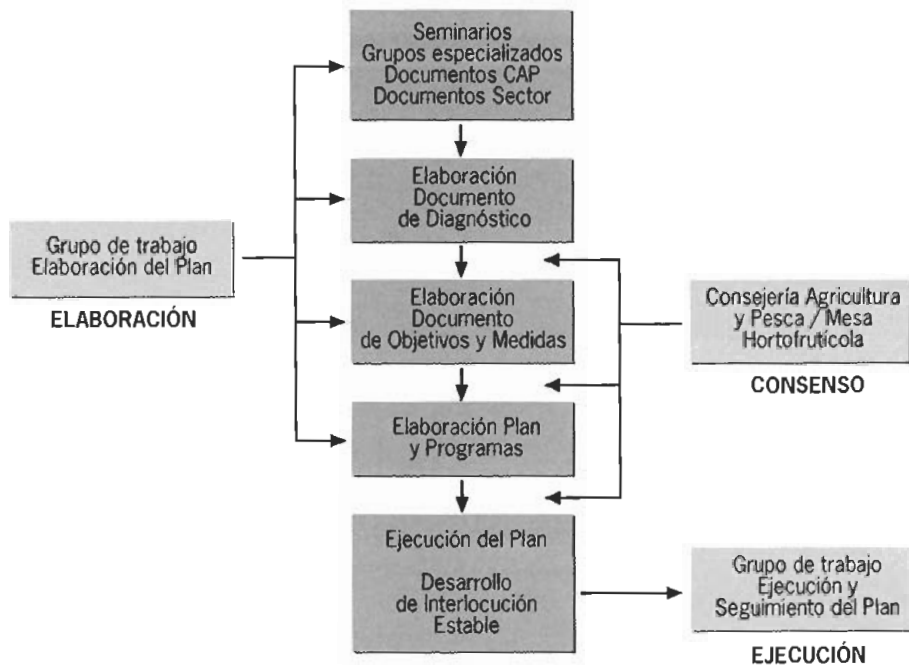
Seminarios
Grupos especializados
Documentos CAP
Documentos Sector

Elaboración
Documento
de Diagnóstico

Grupo de trabajo
Elaboración del Plan

ELABORACIÓN

Elaboración
Documento
de Objetivos y Medidas

Consejería Agricultura
y Pesca / Mesa
Hortofrutícola

CONSENSO

Elaboración Plan
y Programas

Ejecución del Plan

Desarrollo
de Interlocución
Estable

Grupo de trabajo
Ejecución y
Seguimiento del Plan

EJECUCIÓN